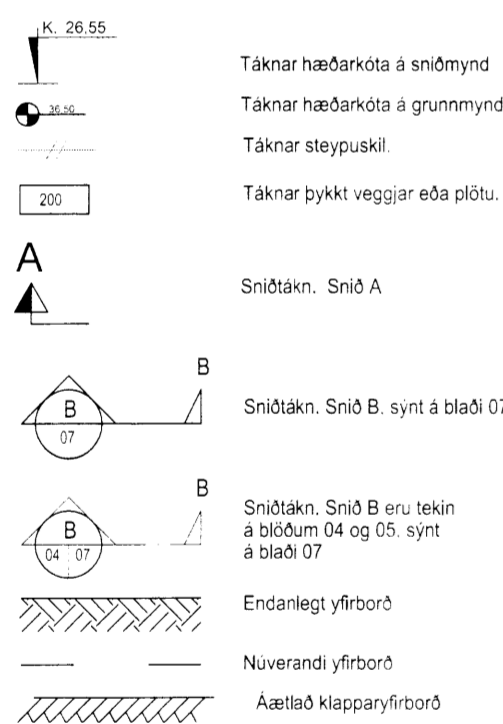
K. 26,55

Táknar hæðarkóta á sniðmynd

36,50

Táknar hæðarkóta á grunnmynd

Táknar steypuskil.

200

Táknar þykkt veggjar eða plötu.

A

Sniðtákn. Snið A

B

B

07

Sniðtákn. Snið B. sýnt á blaði 07

B

B

04 07

Sniðtákn. Snið B eru tekin á blöðum 04 og 05. sýnt á blaði 07

Endanlegt yfirborð

Núverandi yfirborð

Áætlað klapparyfirborð